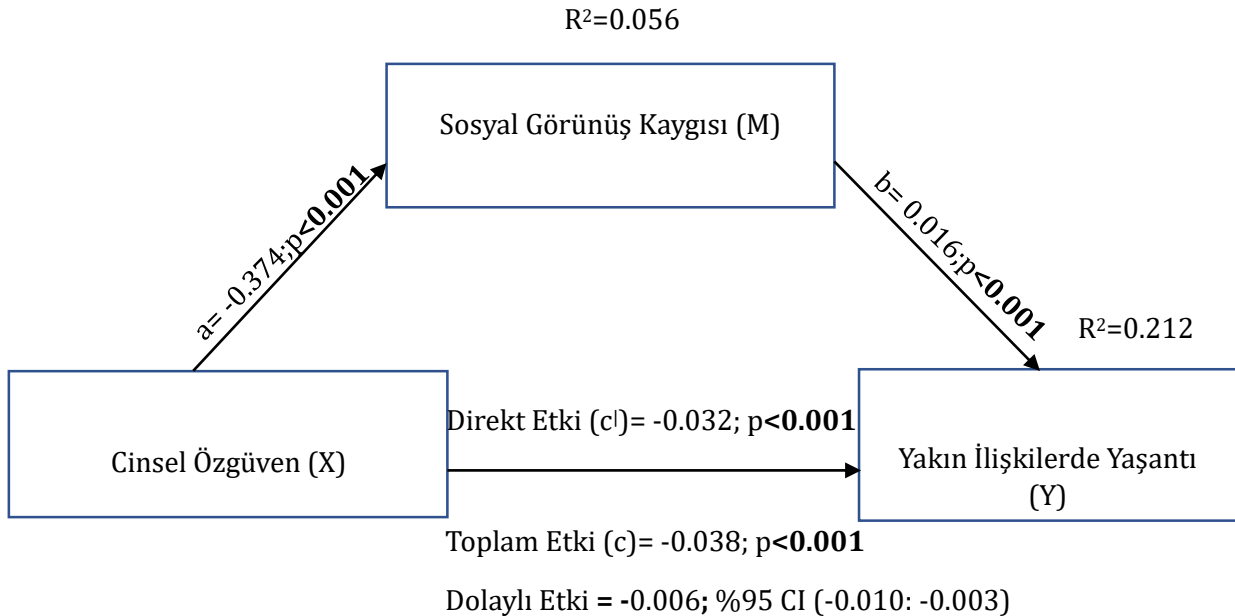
$R^2$=0.056

Sosyal Görünüş Kaygısı (M)

a= -0.374;p<0.001

b= 0.016;p<0.001

$R^2$=0.212

Cinsel Özgüven (X)

Direkt Etki ($c^l$)= -0.032; p<0.001

Yakın İlişkilerde Yaşantı (Y)

Toplam Etki (c)= -0.038; p<0.001

Dolaylı Etki = -0.006; %95 CI (-0.010: -0.003)